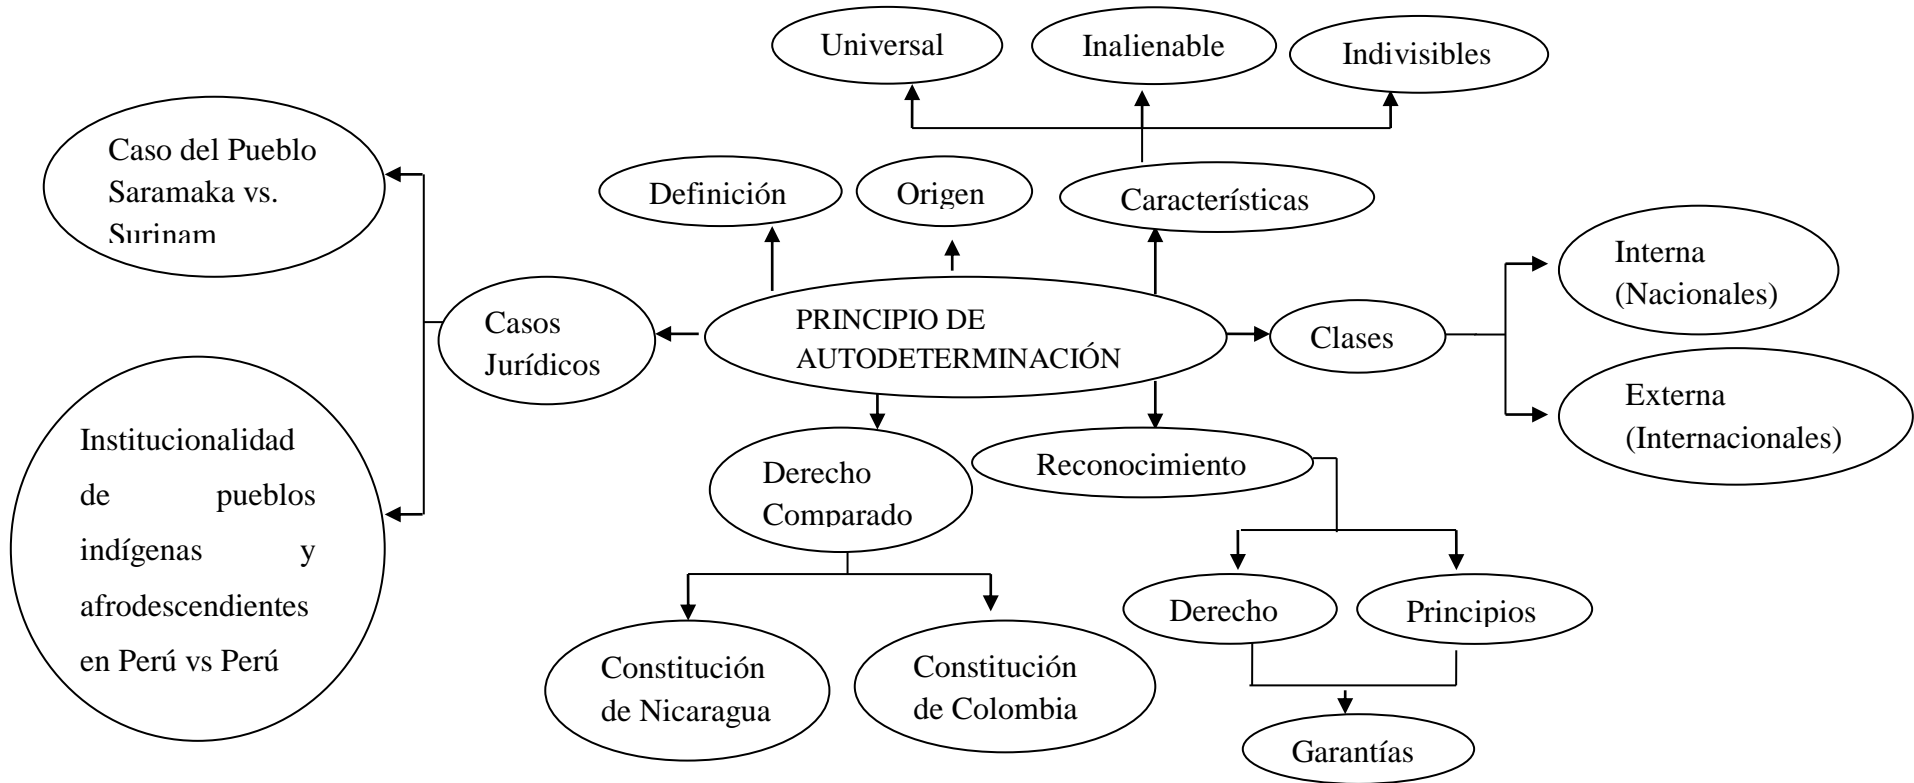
Universal

Inalienable

Indivisibles

Caso del Pueblo Saramaka vs. Surinam

Definición

Origen

Características

Casos Jurídicos

PRINCIPIO DE AUTODETERMINACIÓN

Clases

Interna (Nacionales)

Externa (Internacionales)

Institucionalidad de pueblos indígenas y afrodescendientes en Perú vs Perú

Derecho Comparado

Reconocimiento

Derecho

Principios

Constitución de Nicaragua

Constitución de Colombia

Garantías